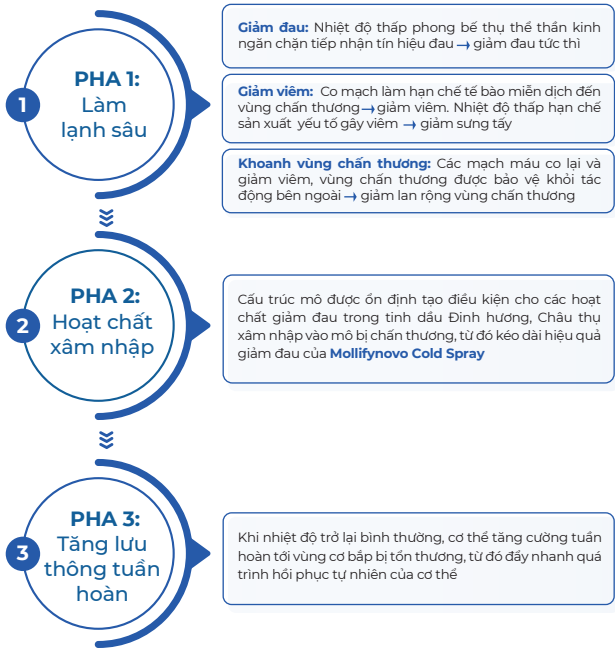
1

PHA 1:
Làm lạnh sâu

**Giảm đau:** Nhiệt độ thấp phong bế thụ thể thần kinh ngăn chặn tiếp nhận tín hiệu đau → giảm đau tức thì

**Giảm viêm:** Co mạch làm hạn chế tế bào miễn dịch đến vùng chấn thương → giảm viêm. Nhiệt độ thấp hạn chế sản xuất yếu tố gây viêm → giảm sưng tấy

**Khoanh vùng chấn thương:** Các mạch máu co lại và giảm viêm, vùng chấn thương được bảo vệ khỏi tác động bên ngoài → giảm lan rộng vùng chấn thương

2

PHA 2:
Hoạt chất xâm nhập

Cấu trúc mô được ổn định tạo điều kiện cho các hoạt chất giảm đau trong tinh dầu Đinh hương, Châu thụ xâm nhập vào mô bị chấn thương, từ đó kéo dài hiệu quả giảm đau của **Mollifynovo Cold Spray**

3

PHA 3:
Tăng lưu thông tuần hoàn

Khi nhiệt độ trở lại bình thường, cơ thể tăng cường tuần hoàn tới vùng cơ bắp bị tổn thương, từ đó đẩy nhanh quá trình hồi phục tự nhiên của cơ thể